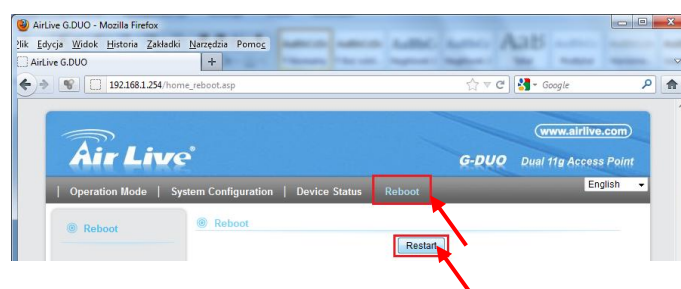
AirLive G.DUO - Mozilla Firefox

Plik Edycja Widok Historia Zakładki Narzędzia Pomoc

AirLive G.DUO

192.168.1.254/home_reboot.asp

Google

www.airlive.com

Air Live

G-DUO Dual 11g Access Point

| Operation Mode | System Configuration | Device Status | Reboot

English

Reboot

Reboot

Restart